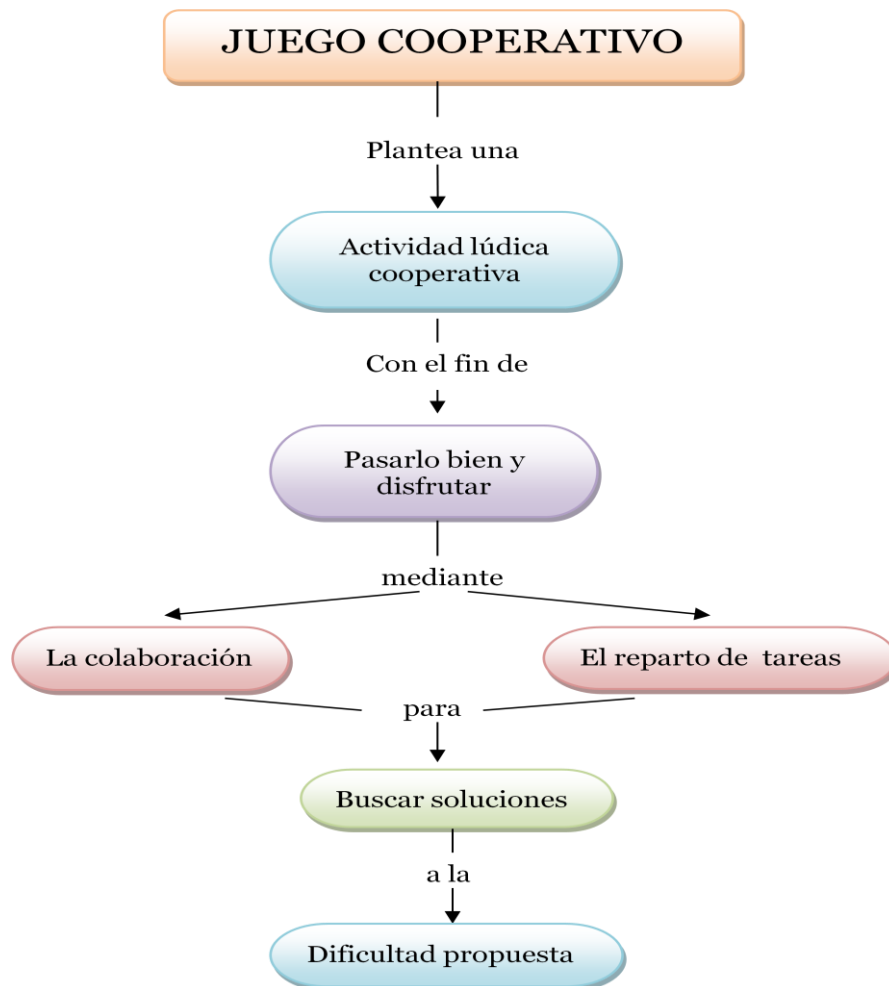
JUEGO COOPERATIVO

Plantea una

Actividad lúdica cooperativa

Con el fin de

Pasarlo bien y disfrutar

mediante

La colaboración

El reparto de tareas

para

Buscar soluciones

a la

Dificultad propuesta